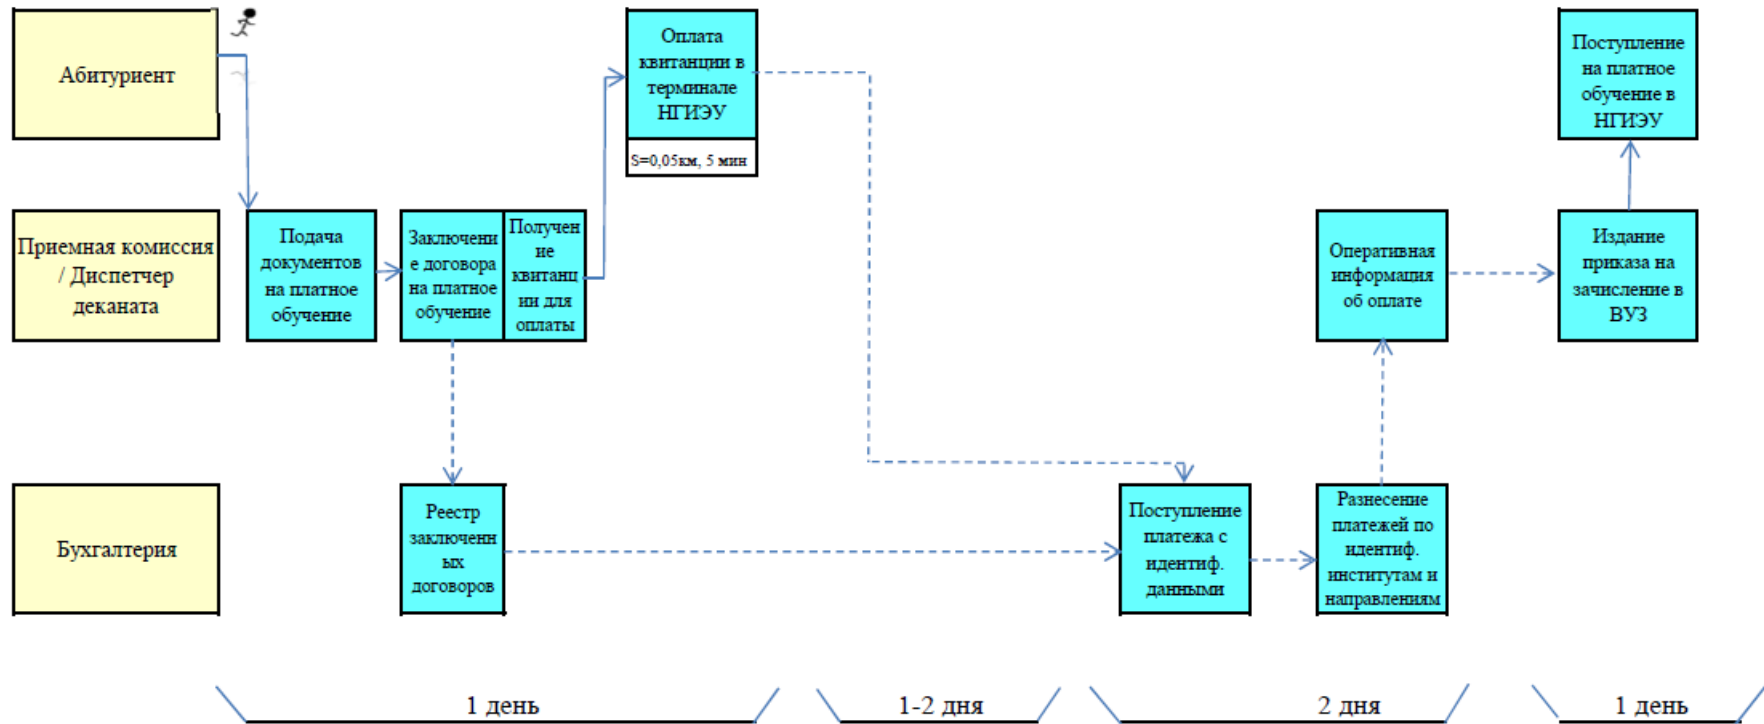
Абитуриент

Приемная комиссия / Диспетчер деканата

Бухгалтерия

Подача документов на платное обучение

Заключение договора на платное обучение

Получение квитанции для оплаты

Оплата квитанции в терминале НГИЭУ

S=0,05км, 5 мин

Реестр заключенных договоров

Поступление платежа с идентиф. данными

Разнесение платежей по идентиф. институтам и направлениям

Оперативная информация об оплате

Издание приказа на зачисление в ВУЗ

Поступление на платное обучение в НГИЭУ

1 день

1-2 дня

2 дня

1 день